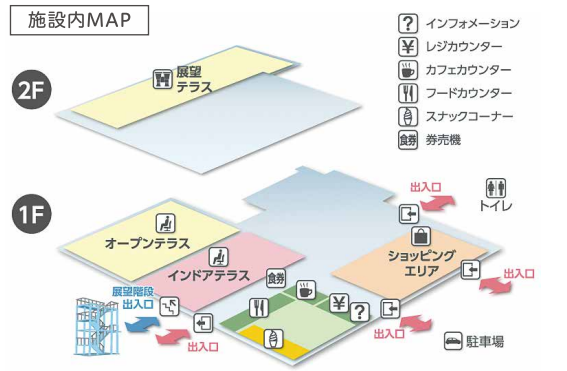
施設内MAP

? インフォメーション
¥ レジカウンター
カフェカウンター
フードカウンター
スナックコーナー
食券 券売機

2F
展望テラス

1F
出入口
トイレ
オープンテラス
インドアテラス
ショッピングエリア
出入口
展望階段出入口
食券
¥
?
出入口
出入口
駐車場